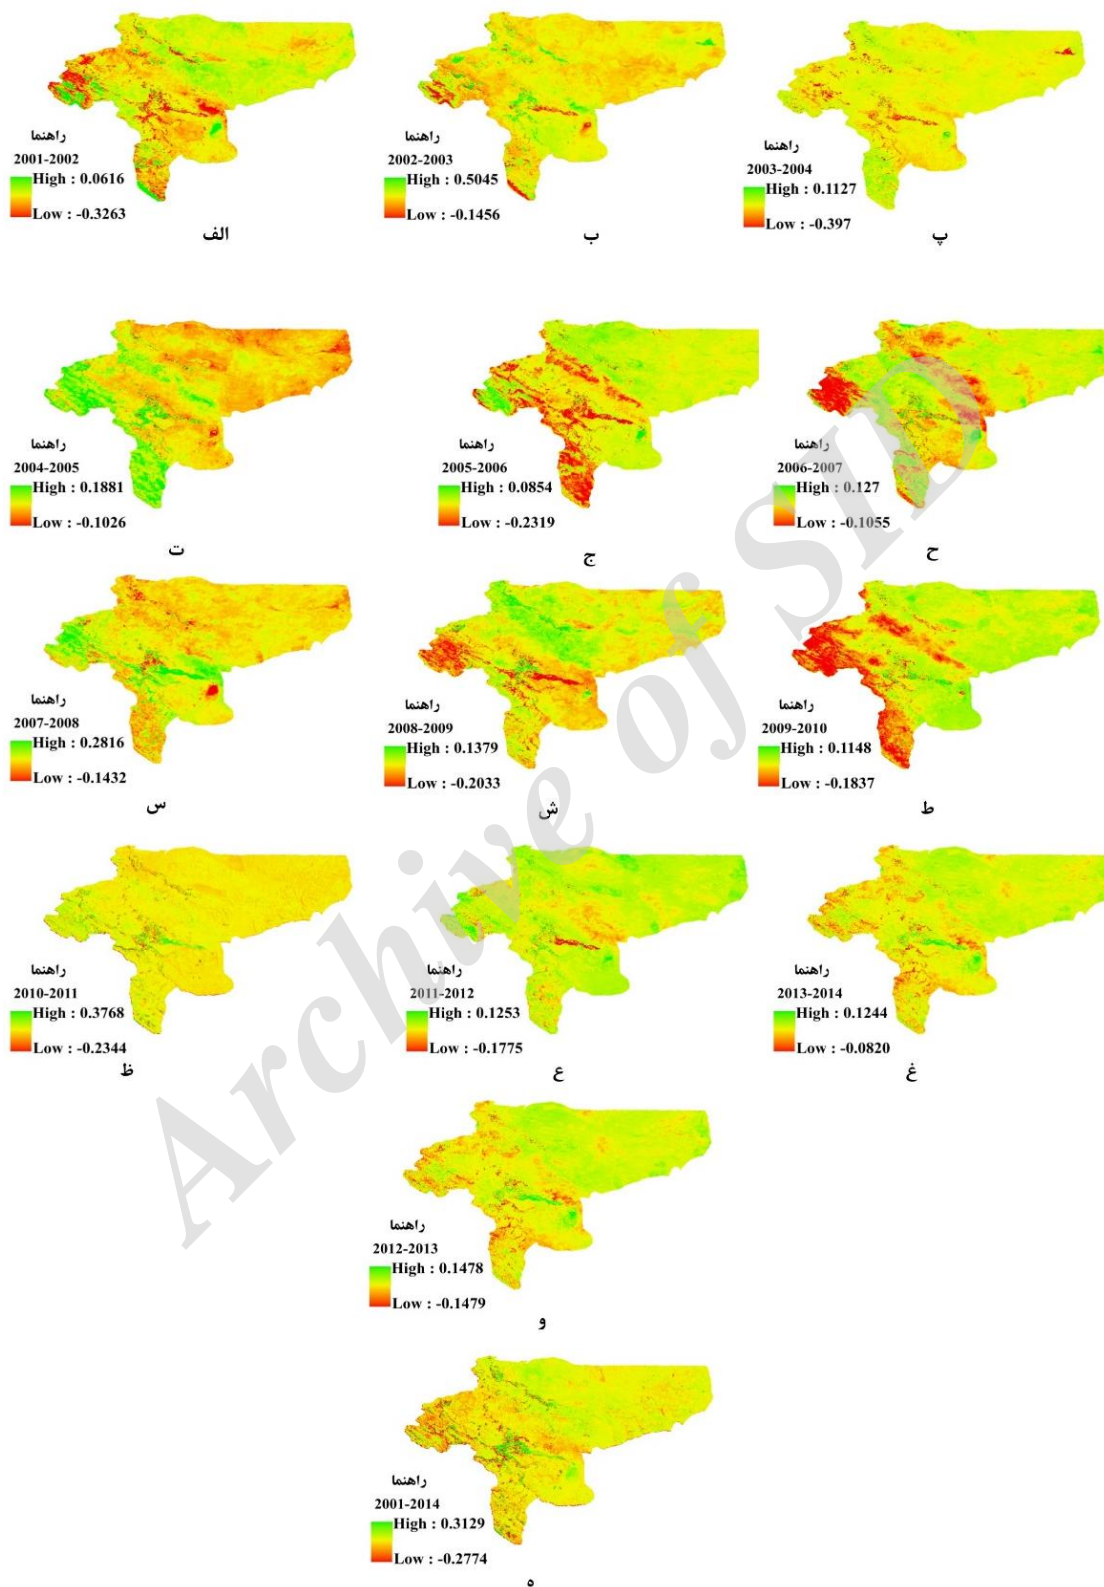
راهنما
2001-2002
High : 0.0616
Low : -0.3263
الف

راهنما
2002-2003
High : 0.5045
Low : -0.1456
ب

راهنما
2003-2004
High : 0.1127
Low : -0.397
پ

راهنما
2004-2005
High : 0.1881
Low : -0.1026
ت

راهنما
2005-2006
High : 0.0854
Low : -0.2319
ج

راهنما
2006-2007
High : 0.127
Low : -0.1055
ح

راهنما
2007-2008
High : 0.2816
Low : -0.1432
س

راهنما
2008-2009
High : 0.1379
Low : -0.2033
ش

راهنما
2009-2010
High : 0.1148
Low : -0.1837
ط

راهنما
2010-2011
High : 0.3768
Low : -0.2344
ظ

راهنما
2011-2012
High : 0.1253
Low : -0.1775
ع

راهنما
2013-2014
High : 0.1244
Low : -0.0820
غ

راهنما
2012-2013
High : 0.1478
Low : -0.1479
و

راهنما
2001-2014
High : 0.3129
Low : -0.2774
ه

Archive of SID